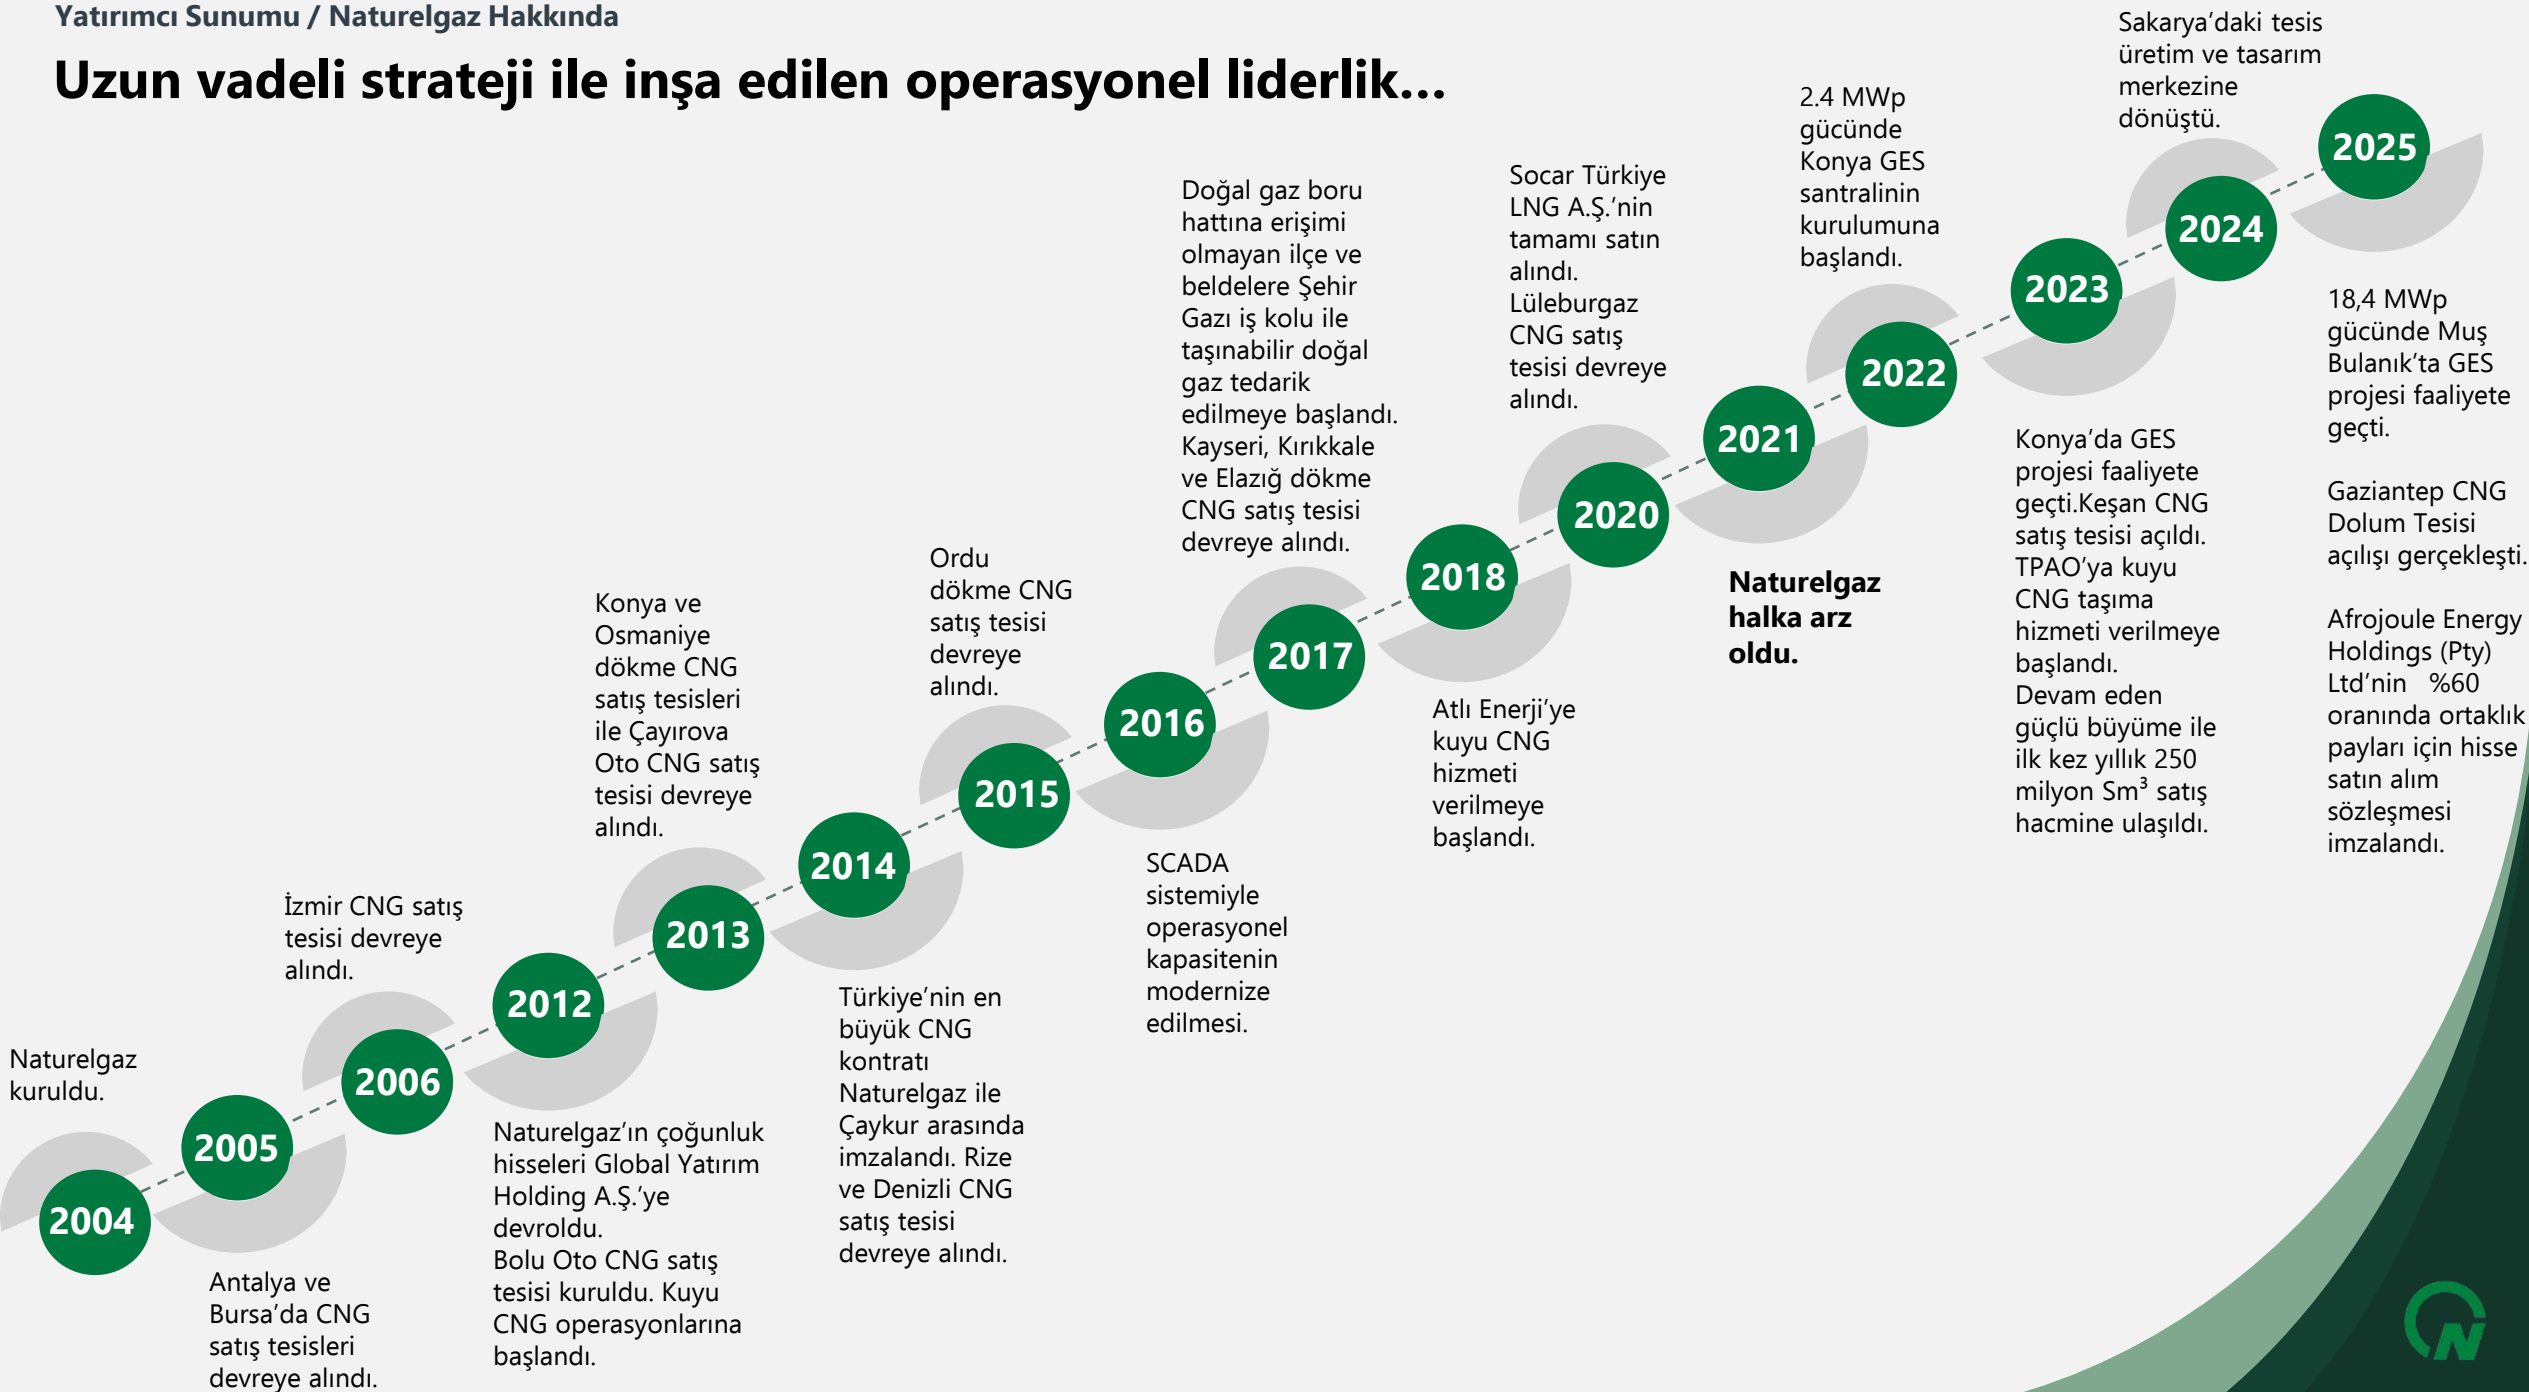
Yatırımcı Sunumu / Naturelgaz Hakkında

Uzun vadeli strateji ile inşa edilen operasyonel liderlik...

Naturelgaz kuruldu.

2004

2005

Antalya ve Bursa'da CNG satış tesisleri devreye alındı.

İzmir CNG satış tesisi devreye alındı.

2006

2012

Naturelgaz'ın çoğunluk hisseleri Global Yatırım Holding A.Ş.'ye devroldu. Bolu Oto CNG satış tesisi kuruldu. Kuyu CNG operasyonlarına başlandı.

Konya ve Osmaniye dökme CNG satış tesisleri ile Çayırova Oto CNG satış tesisi devreye alındı.

2013

2014

Türkiye'nin en büyük CNG kontratı Naturelgaz ile Çaykur arasında imzalandı. Rize ve Denizli CNG satış tesisi devreye alındı.

Ordu dökme CNG satış tesisi devreye alındı.

2015

2016

SCADA sistemiyle operasyonel kapasitenin modernize edilmesi.

Doğal gaz boru hattına erişimi olmayan ilçe ve beldelere Şehir Gazı iş kolu ile taşınabilir doğal gaz tedarik edilmeye başlandı. Kayseri, Kırıkkale ve Elazığ dökme CNG satış tesisi devreye alındı.

2017

2018

Atlı Enerji'ye kuyu CNG hizmeti verilmeye başlandı.

Socar Türkiye LNG A.Ş.'nin tamamı satın alındı. Lüleburgaz CNG satış tesisi devreye alındı.

2020

2021

Naturelgaz halka arz oldu.

2.4 MWp gücünde Konya GES santralinin kurulumuna başlandı.

2022

2023

Konya'da GES projesi faaliyete geçti.Keşan CNG satış tesisi açıldı. TPAO'ya kuyu CNG taşıma hizmeti verilmeye başlandı. Devam eden güçlü büyüme ile ilk kez yıllık 250 milyon Sm$^3$ satış hacmine ulaşıldı.

Sakarya'daki tesis üretim ve tasarım merkezine dönüştü.

2024

2025

18,4 MWp gücünde Muş Bulanık'ta GES projesi faaliyete geçti.

Gaziantep CNG Dolum Tesisi açılışı gerçekleşti.

Afrojoule Energy Holdings (Pty) Ltd'nin %60 oranında ortaklık payları için hisse satın alım sözleşmesi imzalandı.